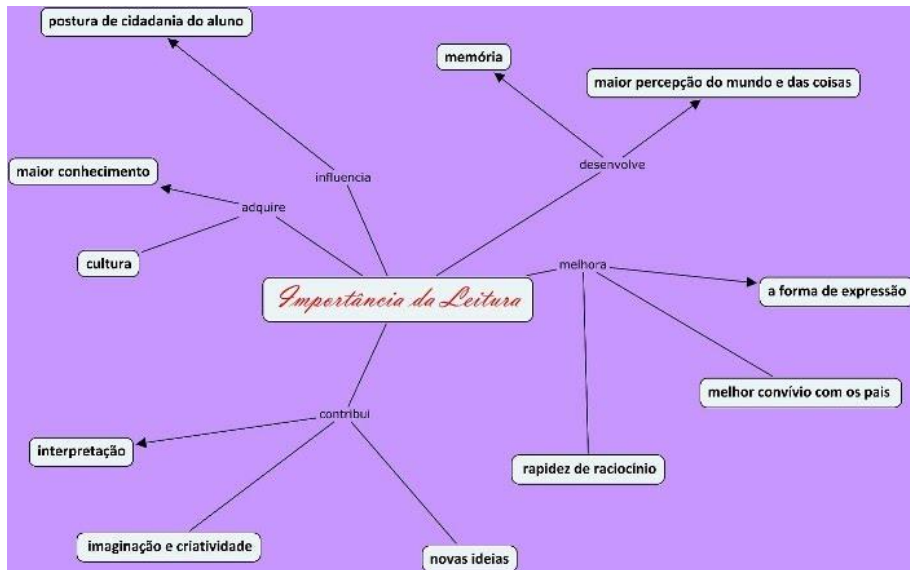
Importância da Leitura

influencia

postura de cidadania do aluno

desenvolve

memória

maior percepção do mundo e das coisas

adquire

maior conhecimento

cultura

melhora

a forma de expressão

melhor convívio com os pais

rapidez de raciocinio

contribui

interpretação

imaginação e criatividade

novas ideias